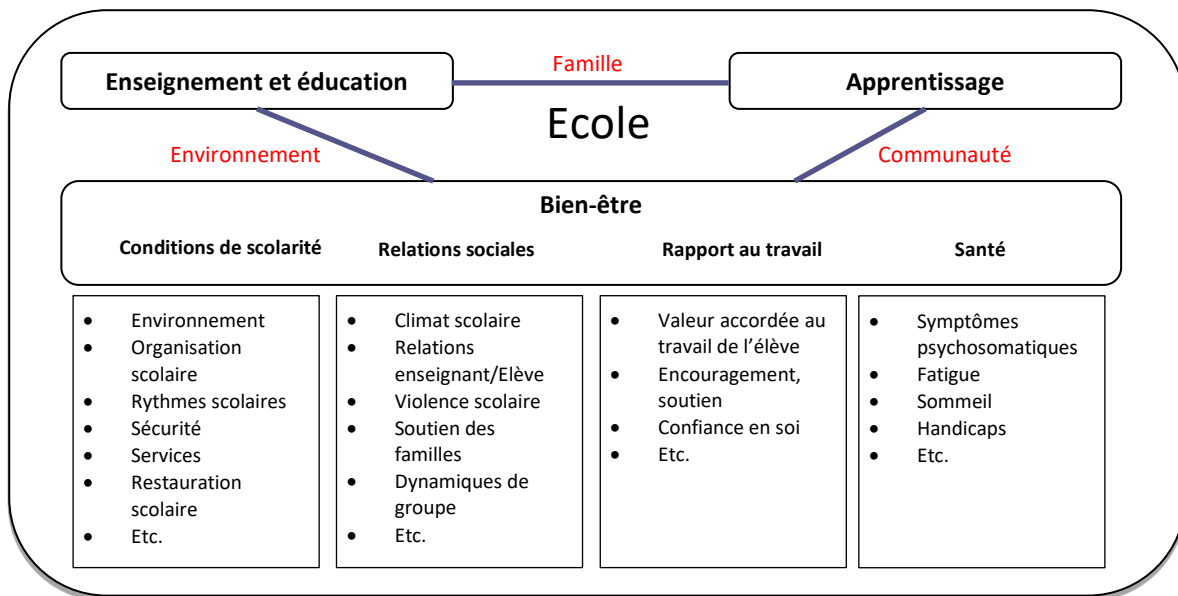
Enseignement et éducation

Famille

Apprentissage

Ecole

Environnement

Communauté

Bien-être

Conditions de scolarité

Relations sociales

Rapport au travail

Santé

- Environnement
- Organisation scolaire
- Rythmes scolaires
- Sécurité
- Services
- Restauration scolaire
- Etc.

- Climat scolaire
- Relations enseignant/Elève
- Violence scolaire
- Soutien des familles
- Dynamiques de groupe
- Etc.

- Valeur accordée au travail de l'élève
- Encouragement, soutien
- Confiance en soi
- Etc.

- Symptômes psychosomatiques
- Fatigue
- Sommeil
- Handicaps
- Etc.